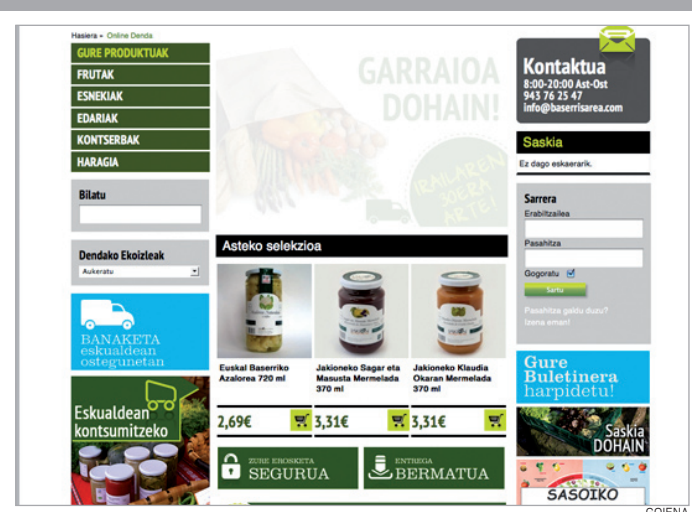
Hasiera » Online Denda

GURE PRODUKTUAK
FRUTAK
ESNEKIAK
EDARIAK
KONTSERBAK
HARAGIA

Bilatu

Dendako Ekoizleak
Aukeratu

BANAKETA
eskualdean
ostegunetan

Eskualdean
kontsumitzeko

GARRAIOA
DOHAIN!

IRAILAREN
30ERA
ARTE!

Asteko selekzioa

Euskal Baserriko Azalorea 720 ml
2,69€

Jakioneko Sagar eta Masusta Mermelada 370 ml
3,31€

Jakioneko Klaudia Okaran Mermelada 370 ml
3,31€

ZURE EROSKETA
SEGURUA

ENTREGA
BERMATUA

Kontaktua
8:00-20:00 Ast-Ost
943 76 25 47
info@baserrisarea.com

Saskia
Ez dago eskaerarik.

Sarrera
Erabiltzailea
Pasahitza
Gogoratu
Sartu
Pasahitza ahaztu duzu?
Izena eman!

Gure
Buletinera
harpidetu!

Saskia
DOHAIN

SASOIKO

GOIENA